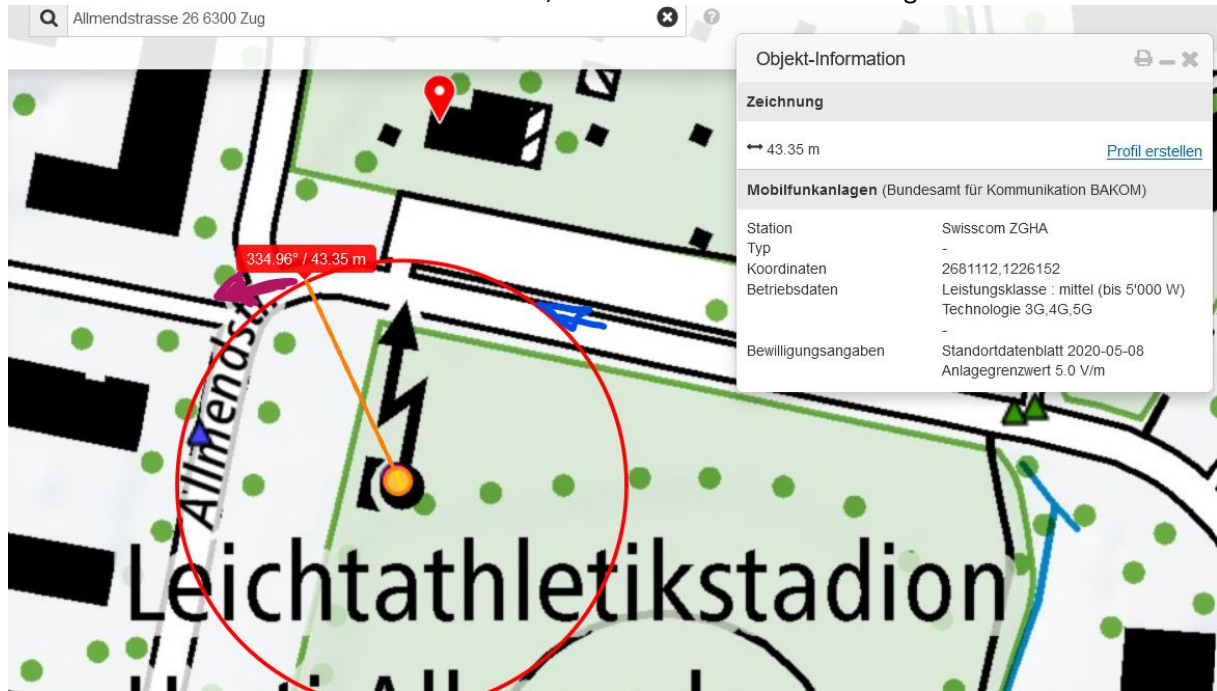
Allmendstrasse 26 6300 Zug

Objekt-Information

Zeichnung

43.35 m

Profil erstellen

Mobilfunkanlagen (Bundesamt für Kommunikation BAKOM)

| | |
|---|---|
| Station | Swisscom ZGHA |
| Typ | - |
| Koordinaten | 2681112,1226152 |
| Betriebsdaten | Leistungsklasse : mittel (bis 5'000 W) Technologie 3G,4G,5G - |
| Bewilligungsangaben | Standortdatenblatt 2020-05-08 Anlagegrenzwert 5.0 V/m |

334.96° / 43.35 m

Allmendstr.

Leichtathletikstadion